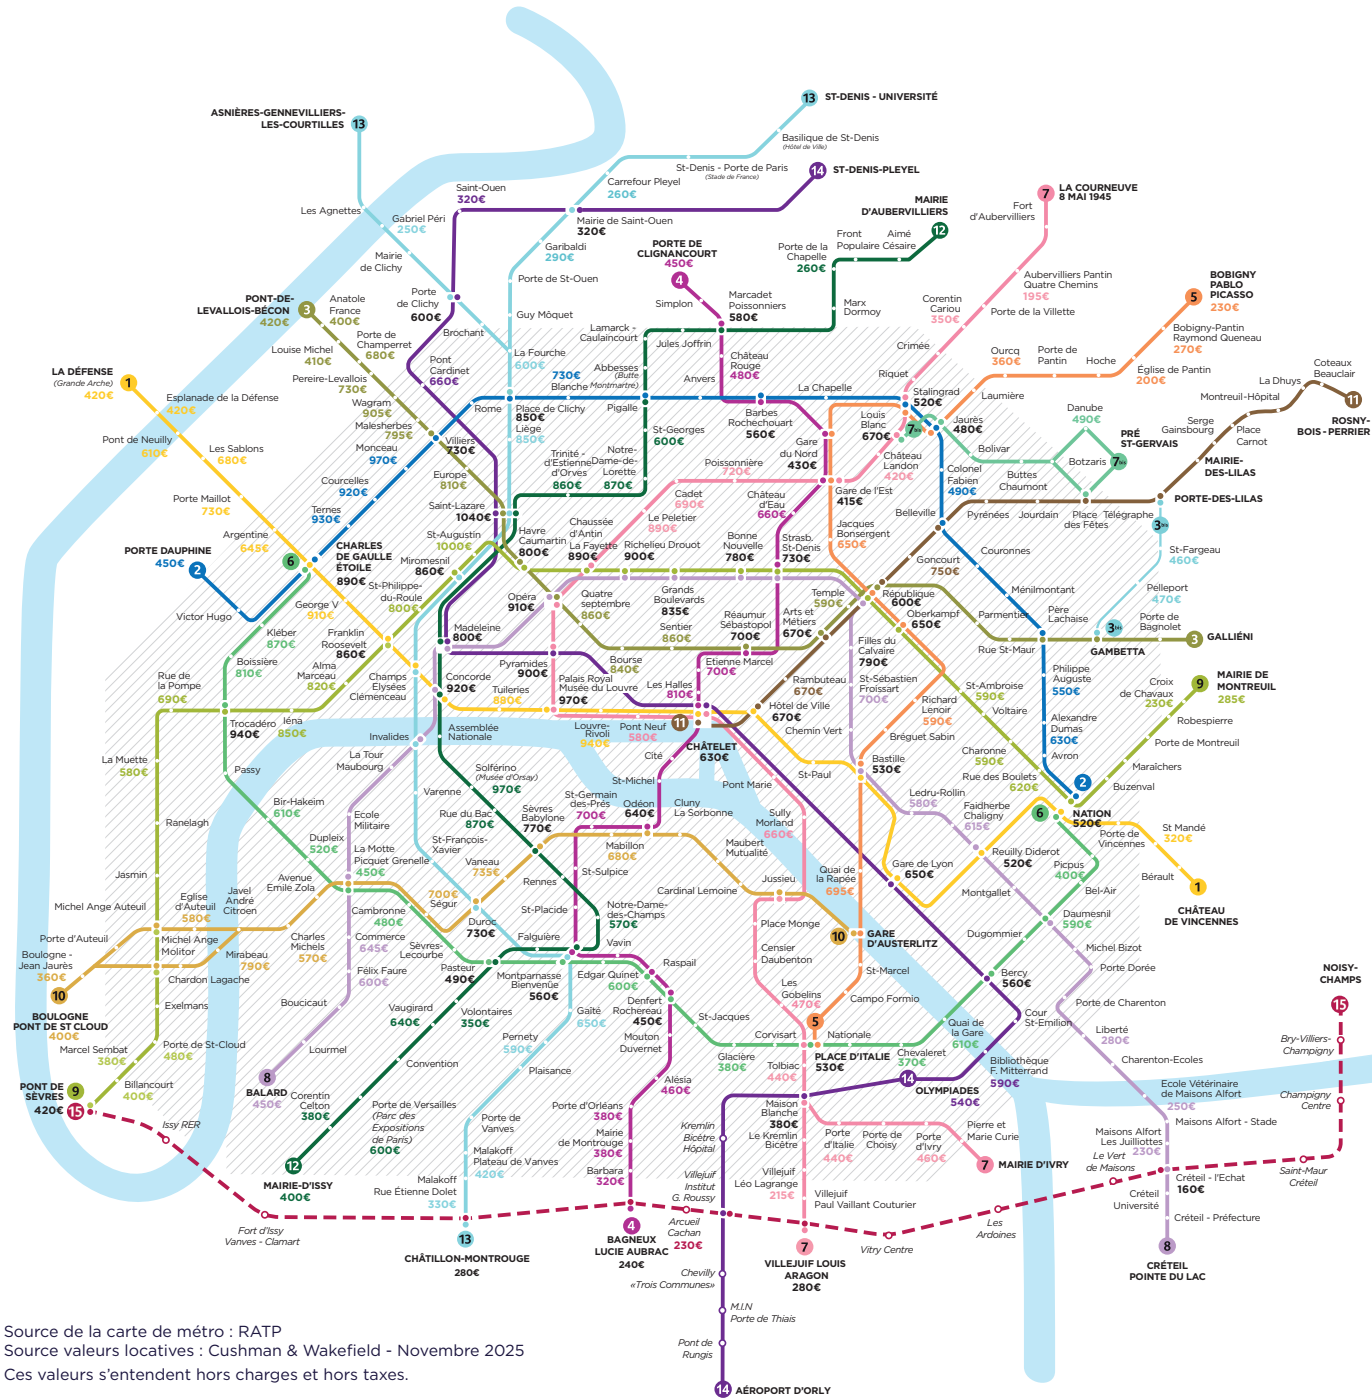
13 ST-DENIS - UNIVERSITÉ
ASNIÈRES-GENNEVILLIERS-LES-COURTILLES 13
Basilique de St-Denis (Hôtel de Ville)
St-Denis - Porte de Paris (Stade de France)
14 ST-DENIS-PLEYEL
Carrefour Pleyel 260€
Saint-Ouen 320€
Les Agnettes
Gabriel Péri 250€
Mairie de Saint-Ouen 320€
Garibaldi 290€
MAIRIE D'AUBERVILLIERS 12
7 LA COURNEUVE 8 MAI 1945
Fort d'Aubervilliers
Front Populaire
Aimé Césaire
Porte de la Chapelle 260€
PORTE DE CLIGNANCOURT 450€
Mairie de Clichy
Porte de St-Ouen
4
Simplon
Marcadet Poissonniers 580€
Marx Dormoy
Corentin Cariou 350€
Aubervilliers Pantin Quatre Chemins 195€
Porte de la Villette
BOBIGNY PABLO PICASSO 230€
5
Bobigny-Pantin Raymond Queneau 270€
PONT-DE-LEVALLOIS-BÉCON 420€
3
Anatole France 400€
Porte de Clichy 600€
Guy Môquet
Lamarck - Caulaincourt
Jules Joffrin
Château Rouge 480€
Crimée
Ourcq 360€
Porte de Pantin
Hoche
Église de Pantin 200€
Coteaux Beauclair
Louise Michel 410€
Porte de Champerret 680€
Brochant
La Fourche 600€
Abbesses (Butte Montmartre)
Anvers
Riquet
Stalingrad 520€
Laumière
La Dhuys
Montreuil-Hôpital
11 ROSNY-BOIS - PERRIER
LA DÉFENSE (Grande Arche) 420€
1
Pereire-Levallois 730€
Pont Cardinet 660€
730€ Blanche
La Chapelle
Esplanade de la Défense 420€
Wagram 905€
Rome
Place de Clichy 850€
Liège 850€
Pigalle
St-Georges 600€
Barbès Rochechouart 560€
Louis Blanc 670€
Jaurès 480€
Danube 490€
Serge Gainsbourg
Place Carnot
Malesherbes 795€
Villiers 730€
Gare du Nord 430€
7bis
Bolivar
PRÉ ST-GERVAIS
Pont de Neuilly 610€
Les Sablons 680€
Monceau 970€
Trinité - d'Estienne d'Orves 860€
Notre-Dame-de-Lorette 870€
Poissonnière 720€
Château Landon 420€
Colonel Fabien 490€
Buttes Chaumont
Botzaris
7bis
MAIRIE-DES-LILAS
Europe 810€
Courcelles 920€
Cadet 690€
Château d'Eau 660€
Gare de l'Est 415€
Porte Maillot 730€
Saint-Lazare 1040€
Le Peletier 890€
Pyrénées
Jourdain
Place des Fêtes
Télégraphe
PORTE-DES-LILAS
Ternes 930€
Havre Caumartin 800€
Chaussée d'Antin La Fayette 890€
Richelieu Drouot 900€
Bonne Nouvelle 780€
Strasb. St-Denis 730€
Jacques Bonsergent 650€
Belleville
3bis
Argentine 645€
CHARLES DE GAULLE ÉTOILE 890€
St-Augustin 1000€
Miromesnil 860€
Couronnes
St-Fargeau 460€
PORTE DAUPHINE 450€
2
6
St-Philippe-du-Roule 800€
Opéra 910€
Quatre septembre 860€
Grands Boulevards 835€
Temple 590€
Goncourt 750€
République 600€
Ménilmontant
Pelleport 470€
George V 910€
Madeleine 800€
Réaumur Sébastopol 700€
Arts et Métiers 670€
Oberkampf 650€
Parmentier
Père Lachaise
Porte de Bagnolet
Victor Hugo
Kléber 870€
Franklin Roosevelt 860€
Sentier 860€
Filles du Calvaire 790€
3bis
3 GALLIÉNI
GAMBETTA
Boissière 810€
Alma Marceau 820€
Pyramides 900€
Bourse 840€
Etienne Marcel 700€
Rue St-Maur
Rue de la Pompe 690€
Champs Elysées Clémenceau
Concorde 920€
Palais Royal Musée du Louvre 970€
Tuileries 890€
Les Halles 810€
Rambuteau 670€
St-Sébastien Froissart 700€
Philippe Auguste 550€
Croix de Chavaux 230€
9 MAIRIE DE MONTREUIL 285€
Trocadéro 940€
Iéna 850€
Hôtel de Ville 670€
St-Ambroise 590€
Richard Lenoir 590€
Voltaire
Robespierre
Invalides
Assemblée Nationale
Louvre-Rivoli 940€
Pont Neuf 580€
11
Chemin Vert
Alexandre Dumas 630€
Bréguet Sabin
Porte de Montreuil
La Muette 580€
La Tour Maubourg
Passy
CHÂTELET 630€
Cité
Bastille 530€
Charonne 590€
Avron
Maraîchers
Solférino (Musée d'Orsay) 970€
St-Paul
Rue des Boulets 620€
Buzenval
Bir-Hakeim 610€
St-Michel
Pont Marie
Ledru-Rollin 580€
2
Ranelagh
Ecole Militaire
Varenne
St-Germain des-Prés 700€
Odéon 640€
Cluny La Sorbonne
Sully Morland 660€
Faidherbe Chaligny 615€
6
NATION 520€
Rue du Bac 870€
Sèvres Babylone 770€
Porte de Vincennes
St Mandé 320€
Dupleix 520€
La Motte Picquet Grenelle 450€
St-François-Xavier
Mabillon 680€
Maubert Mutualité
Reuilly Diderot 520€
Vaneau 735€
St-Sulpice
Picpus 400€
Bérault
Jasmin
Rennes
Jussieu
Quai de la Rapée 695€
Gare de Lyon 650€
1
CHÂTEAU DE VINCENNES
Avenue Emile Zola
Javel André Citroen
Cardinal Lemoine
Bel-Air
Michel Ange Auteuil
Eglise d'Auteuil 580€
700€ Ségur
Notre-Dame-des-Champs 570€
Montgallet
Cambronne 480€
St-Placide
Place Monge
Daumesnil 590€
Porte d'Auteuil
Michel Ange Molitor
Charles Michels 570€
Duroc 730€
Falguière
10
GARE D'AUSTERLITZ
Dugommier
Boulogne - Jean Jaurès 360€
Commerce 645€
Sèvres-Lecourbe
Vavin
Censier Daubenton
Michel Bizot
Mirabeau 790€
Félix Faure 600€
Pasteur 490€
Edgar Quinet 600€
Raspail
St-Marcel
Porte Dorée
10
Chardon Lagache
Montparnasse Bienvenüe 560€
Les Gobelins 470€
Bercy 560€
BOULOGNE PONT DE ST CLOUD 400€
Exelmans
Boucicaut
Vaugirard 640€
Volontaires 350€
Gaîté 650€
Denfert Rochereau 450€
St-Jacques
Campo Formio
Cour St-Emilion
Porte de Charenton
NOISY-CHAMPS
15
Marcel Sembat 380€
Porte de St-Cloud 460€
Lourmel
Pernety 590€
Mouton Duvernet
5
Corvisart
Nationale
Quai de la Gare 610€
Liberté 280€
Bry-Villiers-Champigny
Convention
Plaisance
Glacière 380€
Tolbiac 440€
PLACE D'ITALIE 530€
Chevaleret 370€
Bibliothèque F. Mitterrand 590€
Charenton-Ecoles
PONT DE SÈVRES 420€
9
15
Billancourt 400€
8 BALARD 450€
Corentin Celton 380€
Alésia 460€
14 OLYMPIADES 540€
Ecole Vétérinaire de Maisons Alfort 250€
Champigny Centre
Issy RER
Porte de Versailles (Parc des Expositions de Paris) 600€
Porte de Vanves
Porte d'Orléans 380€
Mairie de Montrouge 380€
Kremlin Bicêtre Hôpital
Maison Blanche 380€
Le Kremlin Bicêtre
Porte d'Italie 440€
Porte de Choisy
Porte d'Ivry 460€
Pierre et Marie Curie
7 MAIRIE D'IVRY
Maisons Alfort Stade
Maisons Alfort Les Juilliottes 230€
Le Vert de Maisons
Saint-Maur Créteil
12
MAIRIE D'ISSY 400€
Malakoff Plateau de Vanves 420€
Barbara 320€
Villejuif Institut G. Roussy
Villejuif Léo Lagrange 215€
Créteil - l'Echat 160€
Créteil Université
Fort d'Issy Vanves - Clamart
Malakoff Rue Étienne Dolet 330€
13
CHÂTILLON-MONTROUGE 280€
4 BAGNEUX LUCIE AUBRAC 240€
Arcueil Cachan 230€
Villejuif Paul Vaillant Couturier
Vitry Centre
Les Ardoines
Créteil - Préfecture
8 CRÉTEIL POINTE DU LAC
7 VILLEJUIF LOUIS ARAGON 280€
Chevilly «Trois Communes»
M.I.N Porte de Thiais
Pont de Rungis
14 AÉROPORT D'ORLY
Source de la carte de métro : RATP
Source valeurs locatives : Cushman & Wakefield - Novembre 2025
Ces valeurs s'entendent hors charges et hors taxes.